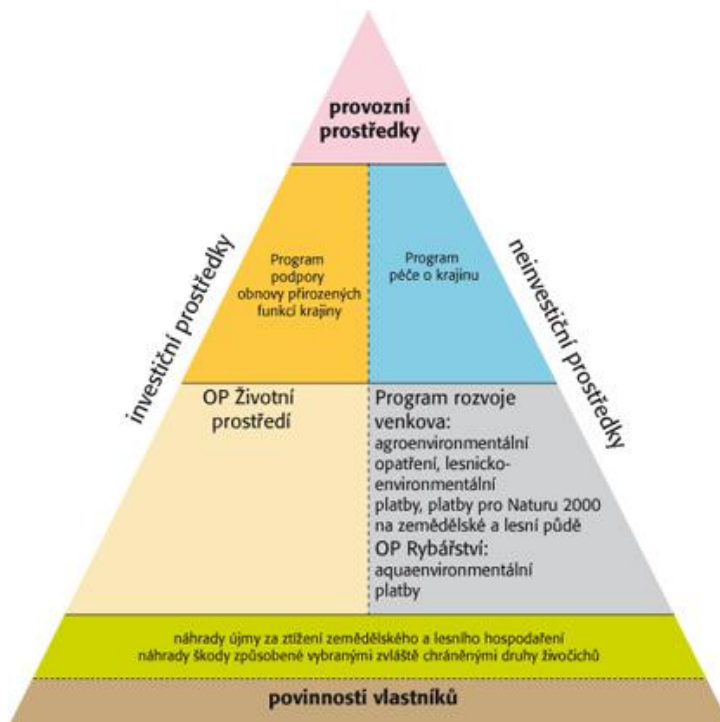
provozní prostředky

investiční prostředky

neinvestiční prostředky

Program podpory obnovy přirozených funkcí krajiny

Program péče o krajinu

OP Životní prostředí

Program rozvoje venkova: agroenvironmentální opatření, lesnicko-environmentální platby, platby pro Naturu 2000 na zemědělské a lesní půdě
OP Rybářství: aquaenvironmentální platby

náhrady újmy za ztížení zemědělského a lesního hospodaření
náhrady škody způsobené vybranými zvláště chráněnými druhy živočichů

povinnosti vlastníků